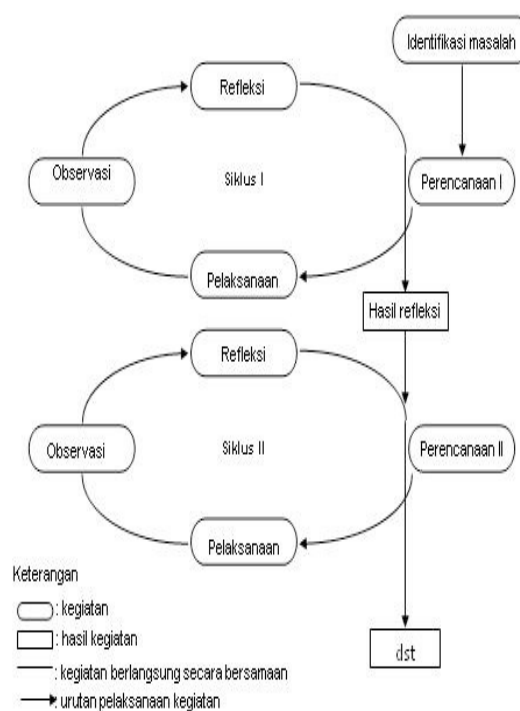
Identifikasi masalah

Refleksi

Observasi

Siklus I

Perencanaan I

Pelaksanaan

Hasil refleksi

Refleksi

Observasi

Siklus II

Perencanaan II

Pelaksanaan

Keterangan

: kegiatan

: hasil kegiatan

: kegiatan berlangsung secara bersamaan

: urutan pelaksanaan kegiatan

dst